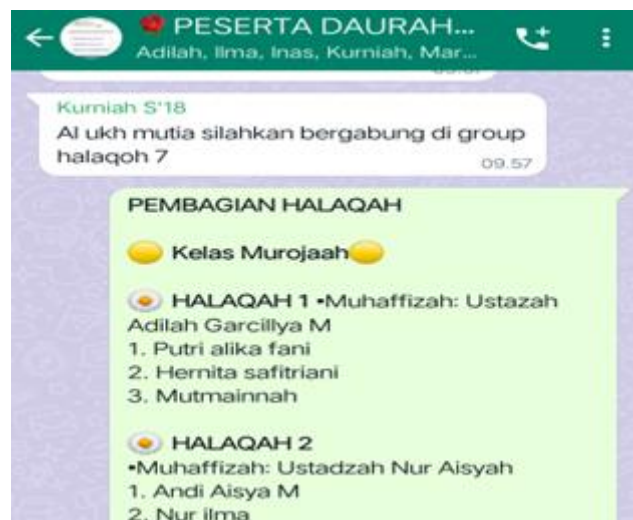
PESERTA DAURAH...
Adilah, Ilma, Inas, Kurniah, Mar...

Kurniah S'18
Al ukh mutia silahkan bergabung di group halaqoh 7
09.57

PEMBAGIAN HALAQAH

Kelas Murojaah

HALAQAH 1 •Muhaffizah: Ustazah Adilah Garcillya M
1. Putri alika fani
2. Hernita safitriani
3. Mutmainnah

HALAQAH 2
•Muhaffizah: Ustadzah Nur Aisyah
1. Andi Aisya M
2. Nur ilma